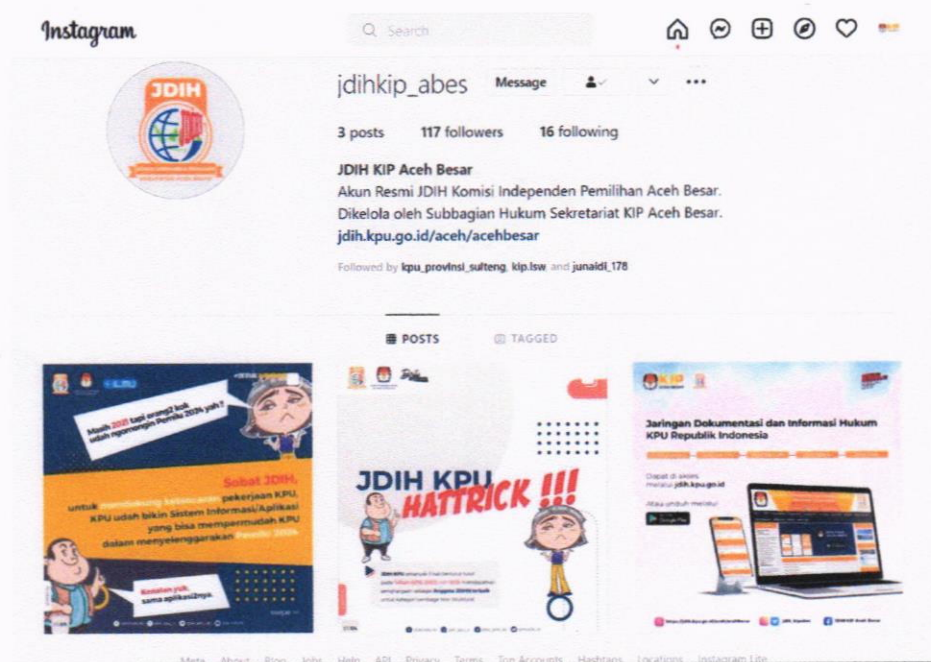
Instagram

Search

jdihkip_abes Message

3 posts 117 followers 16 following

JDIH KIP Aceh Besar
Akun Resmi JDIH Komisi Independen Pemilihan Aceh Besar.
Dikelola oleh Subbagian Hukum Sekretariat KIP Aceh Besar.
jdih.kpu.go.id/aceh/acehbesar

Followed by kpu_provinsi_sulteng, kip.lsw and junaidi_178

POSTS TAGGED

JDIH

Masih 2021 tapi orang2 kok udah ngomongin Pemilu 2024 yah?

Sobat JDIH, untuk mendukung kelancaran pekerjaan KPU, KPU udah bikin Sistem Informasi/Aplikasi yang bisa mempermudah KPU dalam menyelenggarakan Pemilu 2024

Kenalan yuk, sama aplikasinya.

JDIH KPU HATTRICK !!!

Jaringan Dokumentasi dan Informasi Hukum KPU Republik Indonesia

Dapat di akses melalui jdih.kpu.go.id

Meta About Blog Jobs Help API Privacy Terms Top Accounts Hashtags Locations Instagram Lite